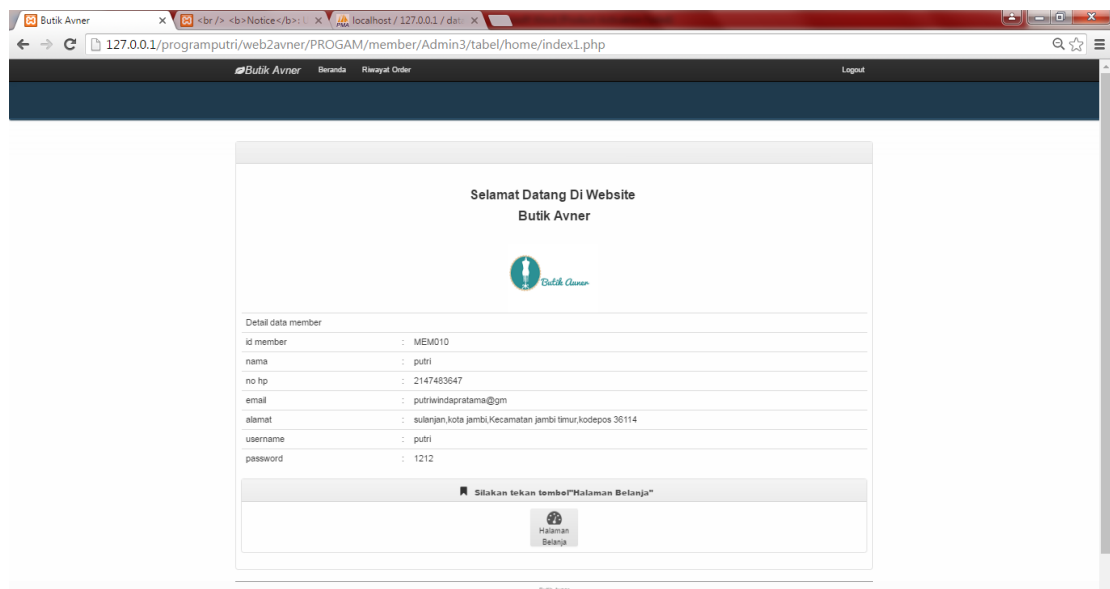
Butik Avner | <br /> <b>Notice</b> | localhost / 127.0.0.1 / dat

127.0.0.1/programputri/web2avner/PROGAM/member/Admin3/tabel/home/index1.php

Butik Avner Beranda Riwayat Order Logout

Selamat Datang Di Website
Butik Avner

Butik Avner

| Detail data member | |
|---|---|
| id member | : MEM010 |
| nama | : putri |
| no hp | : 2147483647 |
| email | : putriwindapratama@gm |
| alamat | : sulanjan,kota jambi,Kecamatan jambi timur,kodepos 36114 |
| username | : putri |
| password | : 1212 |

Silakan tekan tombol"Halaman Belanja"

Halaman Belanja